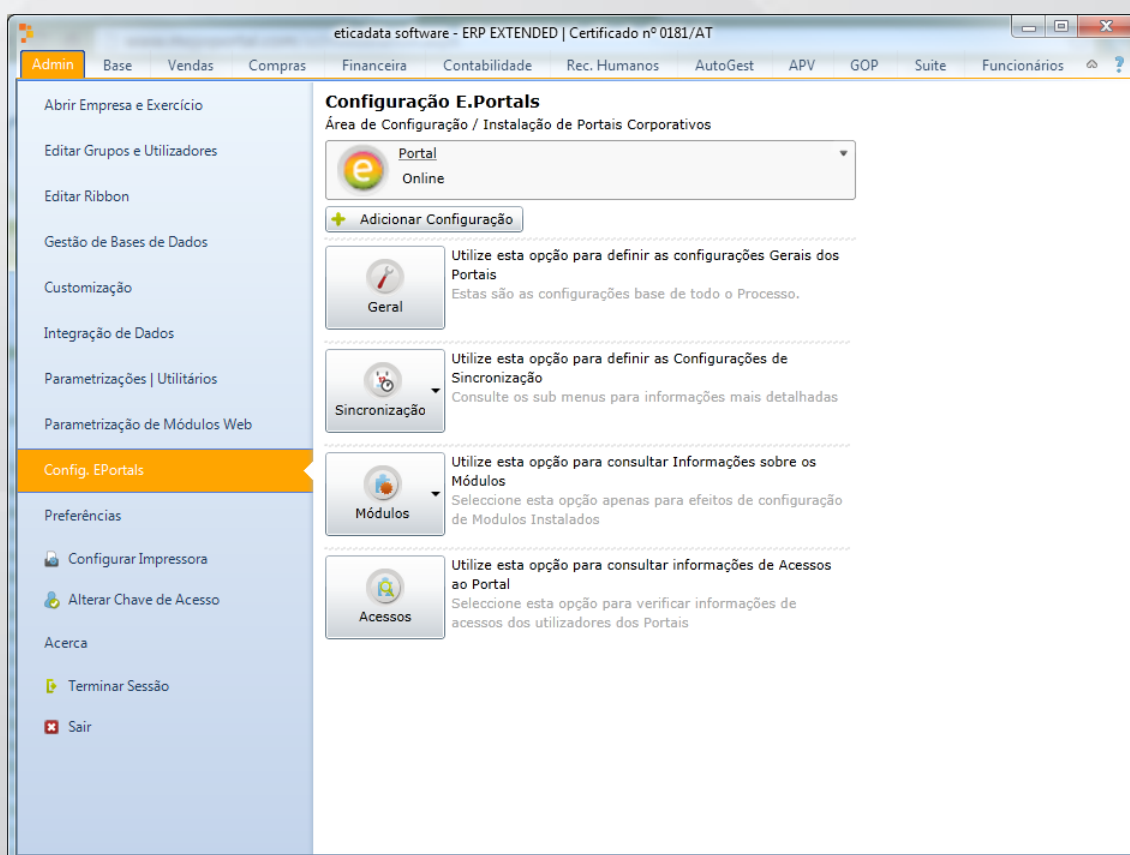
eticadata software - ERP EXTENDED | Certificado nº 0181/AT

Admin Base Vendas Compras Financeira Contabilidade Rec. Humanos AutoGest APV GOP Suite Funcionários ?

Abrir Empresa e Exercício
Editar Grupos e Utilizadores
Editar Ribbon
Gestão de Bases de Dados
Customização
Integração de Dados
Parametrizações | Utilitários
Parametrização de Módulos Web
Config. EPortals
Preferências
Configurar Impressora
Alterar Chave de Acesso
Acerca
Terminar Sessão
Sair

Configuração E.Portals
Área de Configuração / Instalação de Portais Corporativos

Portal
Online

Adicionar Configuração

Geral
Utilize esta opção para definir as configurações Gerais dos Portais
Estas são as configurações base de todo o Processo.

Sincronização
Utilize esta opção para definir as Configurações de Sincronização
Consulte os sub menus para informações mais detalhadas

Módulos
Utilize esta opção para consultar Informações sobre os Módulos
Seleccione esta opção apenas para efeitos de configuração de Modulos Instalados

Acessos
Utilize esta opção para consultar informações de Acessos ao Portal
Seleccione esta opção para verificar informações de acessos dos utilizadores dos Portais